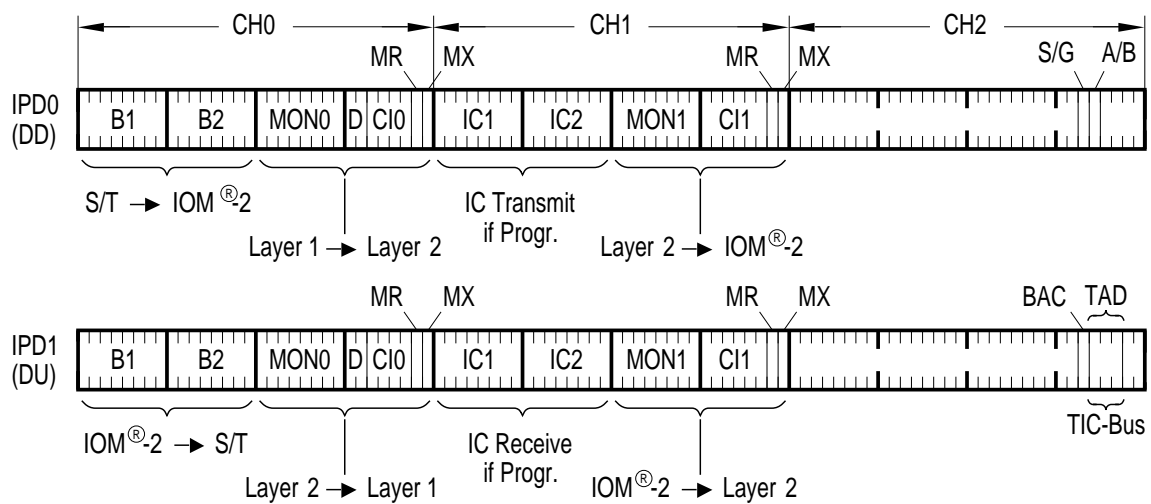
CH0
CH1
CH2
MR
MX
MR
MX
S/G
A/B
IPD0 (DD)
B1
B2
MON0
D
CI0
IC1
IC2
MON1
CI1
S/T → IOM®-2
Layer 1 → Layer 2
IC Transmit if Progr.
Layer 2 → IOM®-2
MR
MX
MR
MX
BAC
TAD
IPD1 (DU)
B1
B2
MON0
D
CI0
IC1
IC2
MON1
CI1
IOM®-2 → S/T
Layer 2 → Layer 1
IC Receive if Progr.
IOM®-2 → Layer 2
TIC-Bus